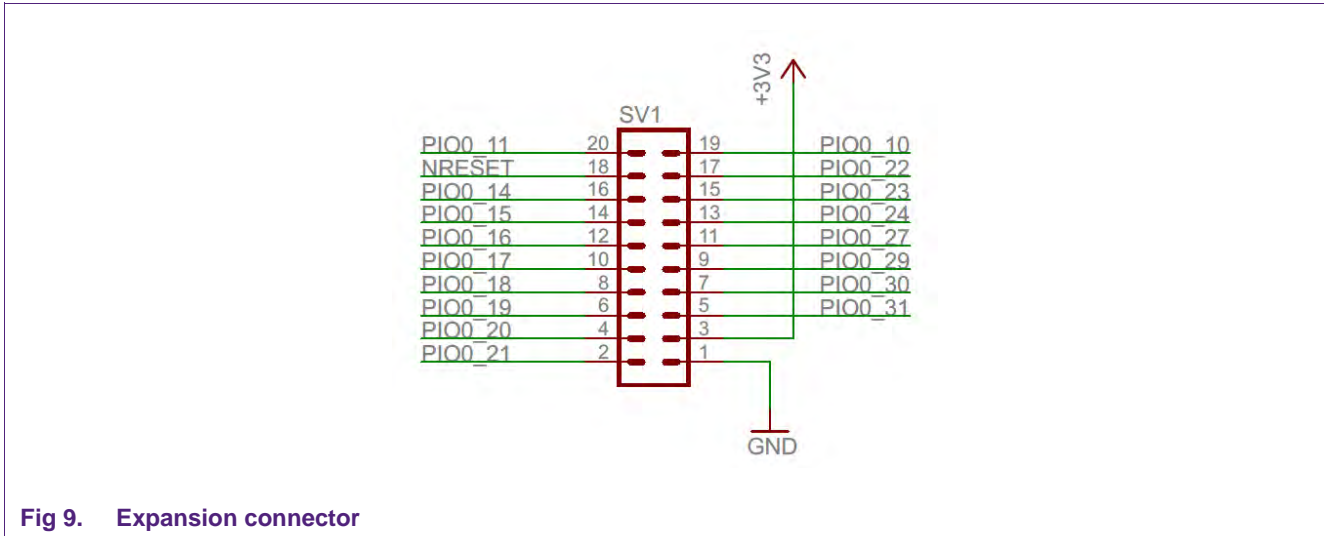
+3V3

SV1

PIO0_11 20 19 PIO0_10
NRESET 18 17 PIO0_22
PIO0_14 16 15 PIO0_23
PIO0_15 14 13 PIO0_24
PIO0_16 12 11 PIO0_27
PIO0_17 10 9 PIO0_29
PIO0_18 8 7 PIO0_30
PIO0_19 6 5 PIO0_31
PIO0_20 4 3
PIO0_21 2 1

GND

Fig 9. Expansion connector